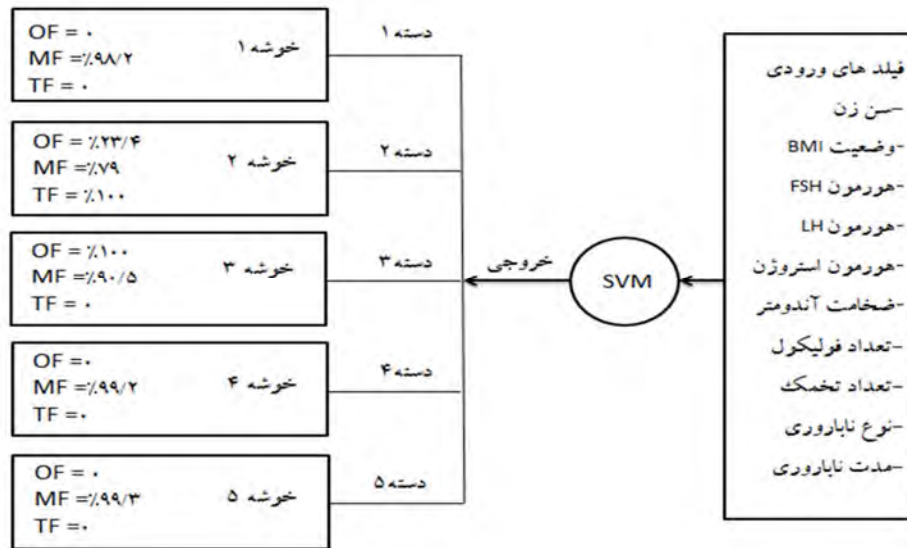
OF = ۰
MF =٪۹۸/۲
TF = ۰
خوشه ۱

OF = ٪۲۳/۴
MF =٪۷۹
TF = ٪۱۰۰
خوشه ۲

OF = ٪۱۰۰
MF =٪۹۰/۵
TF = ۰
خوشه ۳

OF =۰
MF =٪۹۹/۲
TF =۰
خوشه ۴

OF = ۰
MF =٪۹۹/۳
TF =۰
خوشه ۵

دسته ۱
دسته ۲
دسته ۳
دسته ۴
دسته ۵

خروجی

SVM

فیلد های ورودی
-سن زن
-وضعیت BMI
-هورمون FSH
-هورمون LH
-هورمون استروژن
-ضخامت آندومتر
-تعداد فولیکول
-تعداد تخمک
-نوع ناباروری
-مدت ناباروری